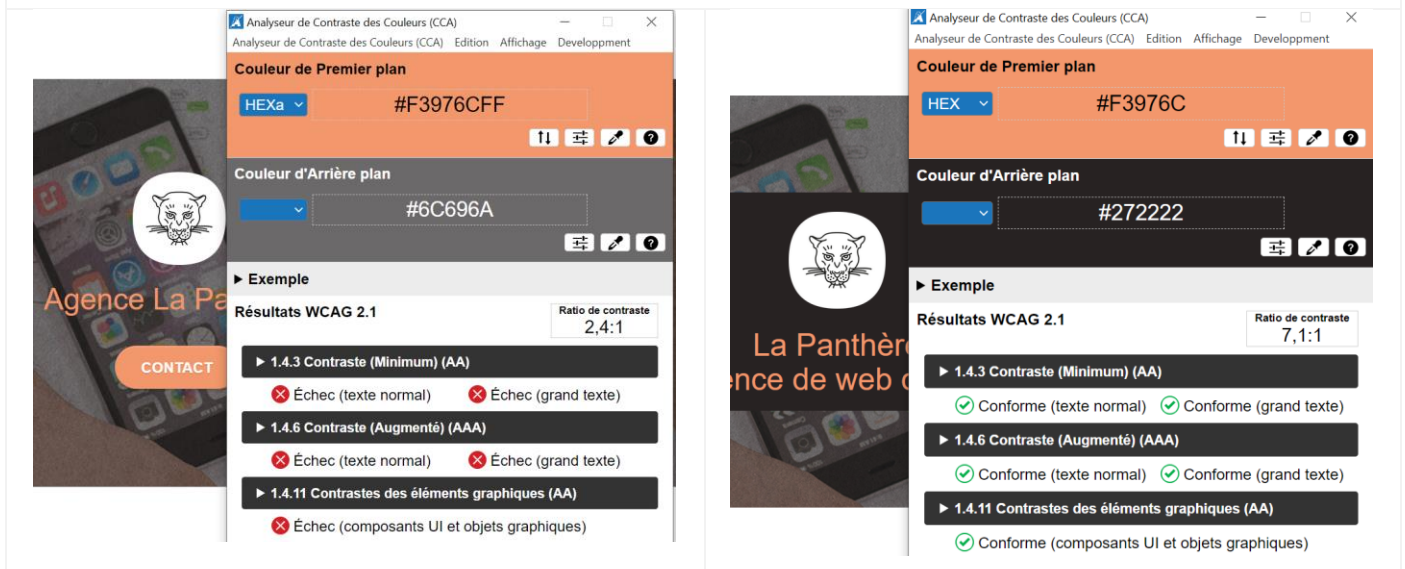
Agence La Pa
CONTACT

Analyseur de Contraste des Couleurs (CCA)
Analyseur de Contraste des Couleurs (CCA) Edition Affichage Developpment
Couleur de Premier plan
HEXa #F3976CFF
Couleur d'Arrière plan
#6C696A
▶ Exemple
Résultats WCAG 2.1
Ratio de contraste 2,4:1
▶ 1.4.3 Contraste (Minimum) (AA)
Échec (texte normal) Échec (grand texte)
▶ 1.4.6 Contraste (Augmenté) (AAA)
Échec (texte normal) Échec (grand texte)
▶ 1.4.11 Contrastes des éléments graphiques (AA)
Échec (composants UI et objets graphiques)

La Panthère
ence de web d

Analyseur de Contraste des Couleurs (CCA)
Analyseur de Contraste des Couleurs (CCA) Edition Affichage Developpment
Couleur de Premier plan
HEX #F3976C
Couleur d'Arrière plan
#272222
▶ Exemple
Résultats WCAG 2.1
Ratio de contraste 7,1:1
▶ 1.4.3 Contraste (Minimum) (AA)
Conforme (texte normal) Conforme (grand texte)
▶ 1.4.6 Contraste (Augmenté) (AAA)
Conforme (texte normal) Conforme (grand texte)
▶ 1.4.11 Contrastes des éléments graphiques (AA)
Conforme (composants UI et objets graphiques)